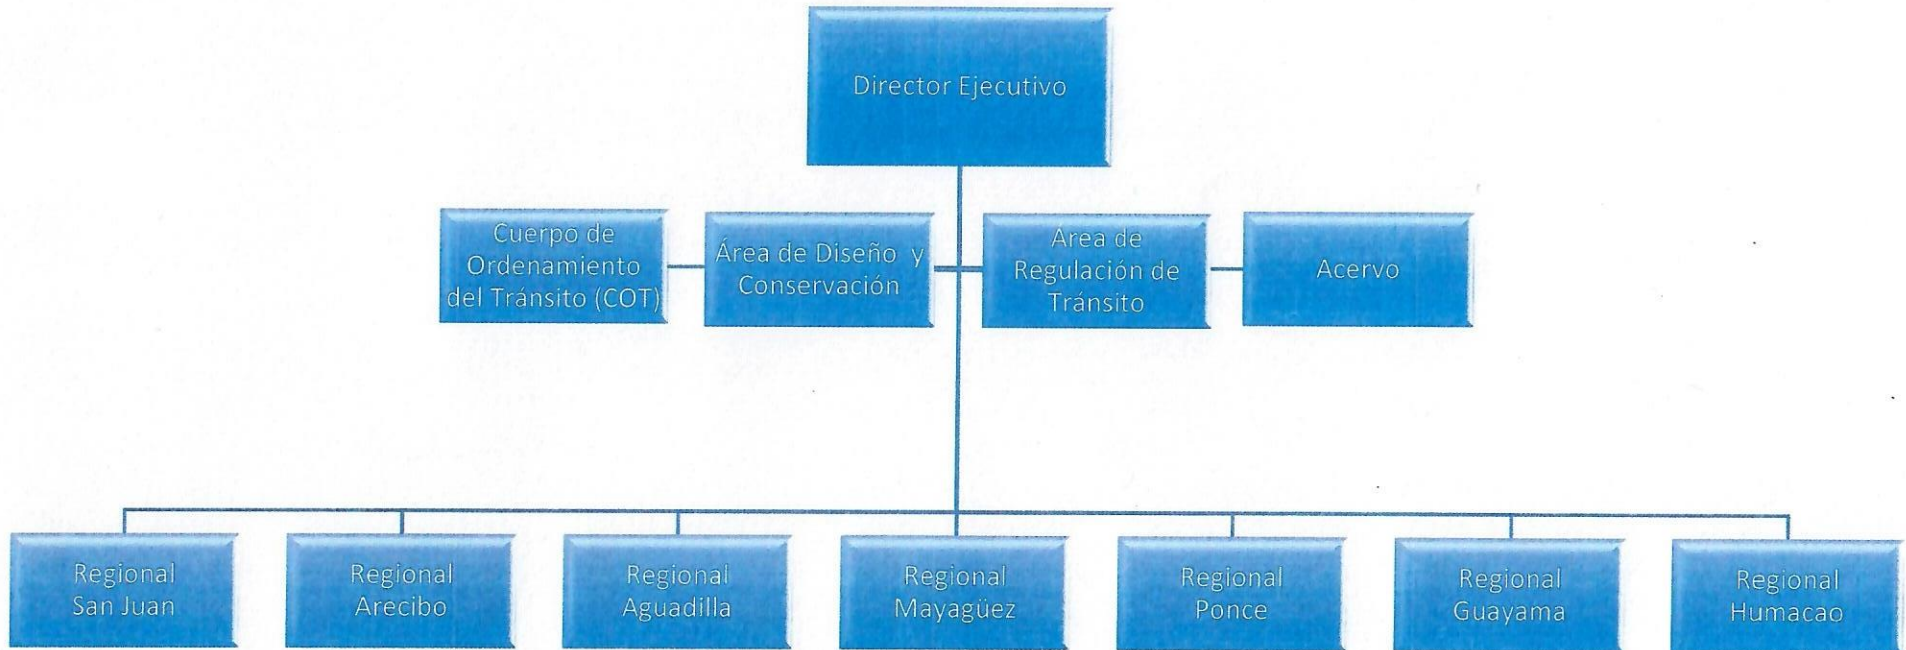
Director Ejecutivo

Cuerpo de Ordenamiento del Tránsito (COT)

Área de Diseño y Conservación

Area de Regulación de Tránsito

Acervo

Regional San Juan

Regional Arecibo

Regional Aguadilla

Regional Mayagüez

Regional Ponce

Regional Guayama

Regional Humacao